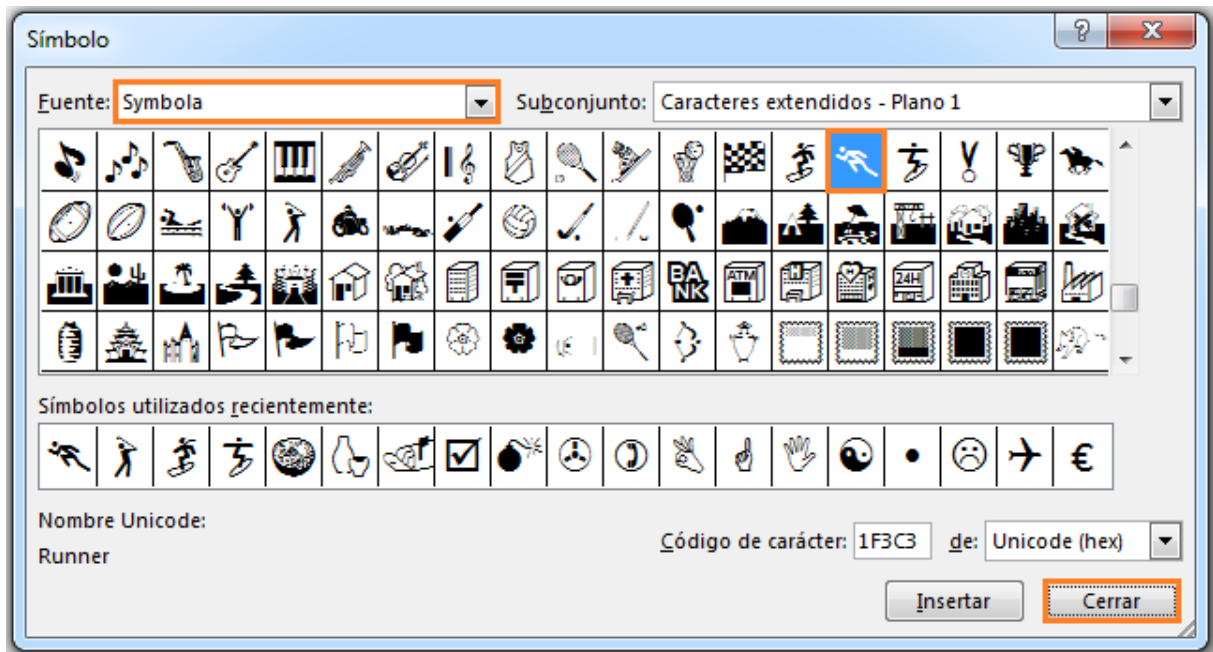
Símbolo

?

X

Fuente: Symbola

Subconjunto: Caracteres extendidos - Plano 1

BANK

ATM

24H

Símbolos utilizados recientemente:

€

Nombre Unicode:

Runner

Código de carácter: 1F3C3

de: Unicode (hex)

Insertar

Cerrar